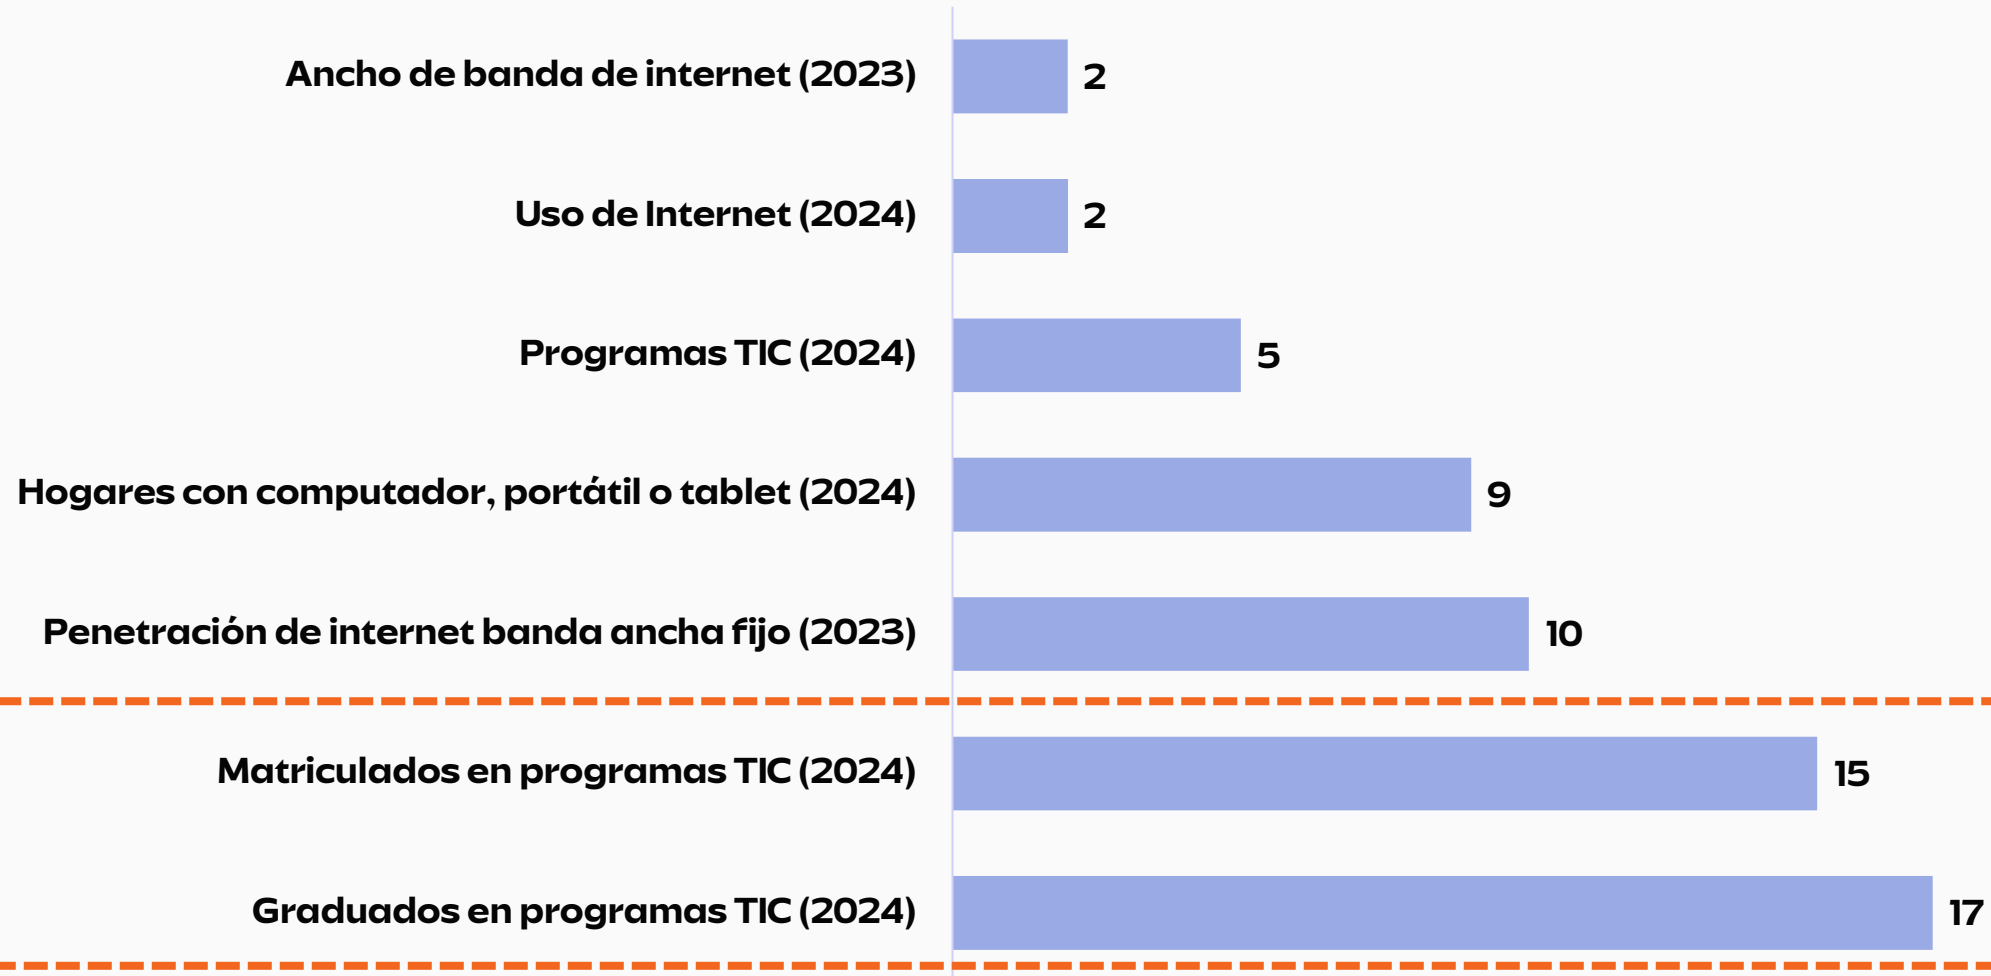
Ancho de banda de internet (2023) 2

Uso de Internet (2024) 2

Programas TIC (2024) 5

Hogares con computador, portátil o tablet (2024) 9

Penetración de internet banda ancha fijo (2023) 10

Matriculados en programas TIC (2024) 15

Graduados en programas TIC (2024) 17